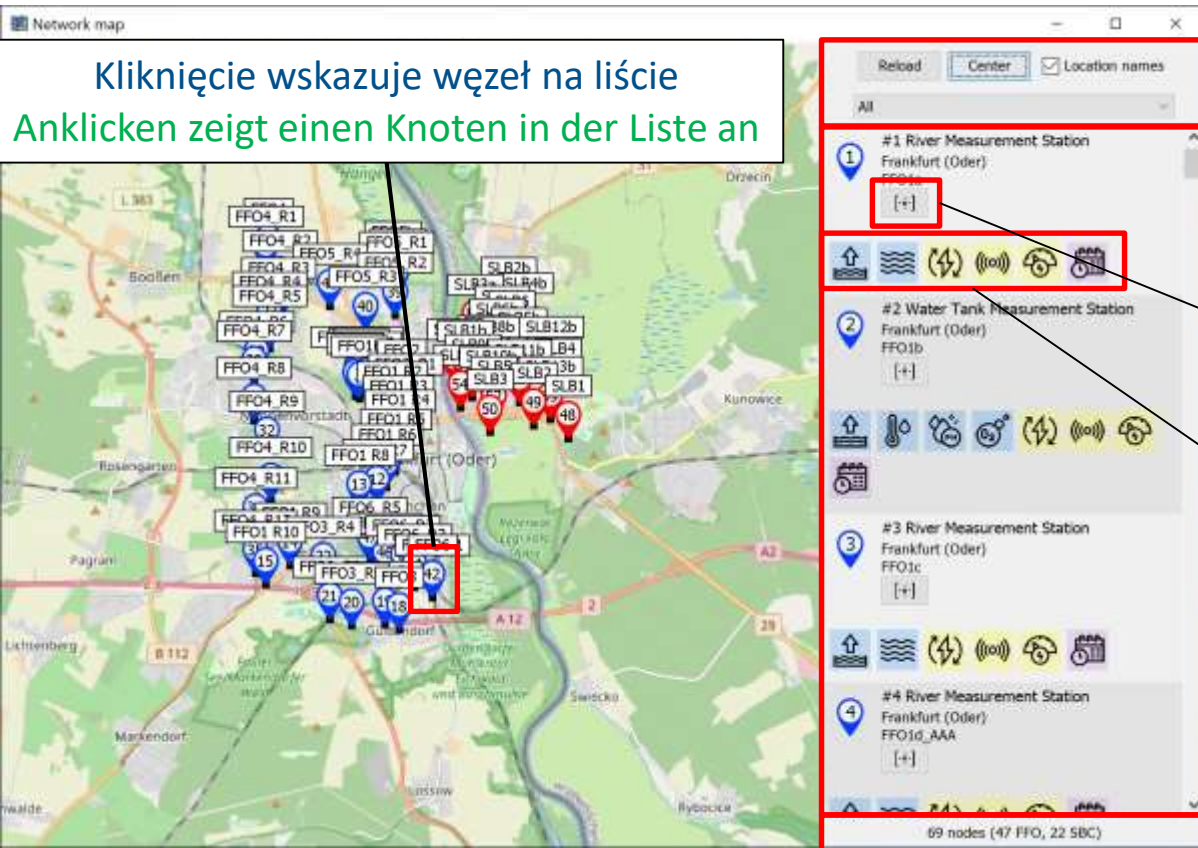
Network map

Kliknięcie wskazuje węzeł na liście
Anklicken zeigt einen Knoten in der Liste an

Reload Center Location names
All

#1 River Measurement Station
Frankfurt (Oder)
FFO1a
[+]

#2 Water Tank Measurement Station
Frankfurt (Oder)
FFO1b
[+]

#3 River Measurement Station
Frankfurt (Oder)
FFO1c
[+]

#4 River Measurement Station
Frankfurt (Oder)
FFO1d_AAA
[+]

69 nodes (47 FFO, 22 SBC)

FFO4_R1 FFO4_R2 FFO4_R3 FFO4_R4 FFO4_R5 FFO4_R7 FFO4_R8 FFO4_R9 FFO4_R10 FFO4_R11 FFO5_R4 FFO5_R3 FFO5_R1 FFO5_R2 FFO1 R3 FFO1 R4 FFO1 R5 FFO1 R6 FFO1 R8 FFO6_R5 FFO1 R10 FFO3_R4 SLB2b SLB1b SLB3 SLB12b SLB4 SLB2 SLB1 40 32 13 12 15 21 20 18 42 54 50 49 48

L 383 Boossen Rosengarten Pagram Lichtenberg B 112 Markendorf Drzecin Kunowice Swiecko Rybocice A 12 A2 2 29 (Oder)